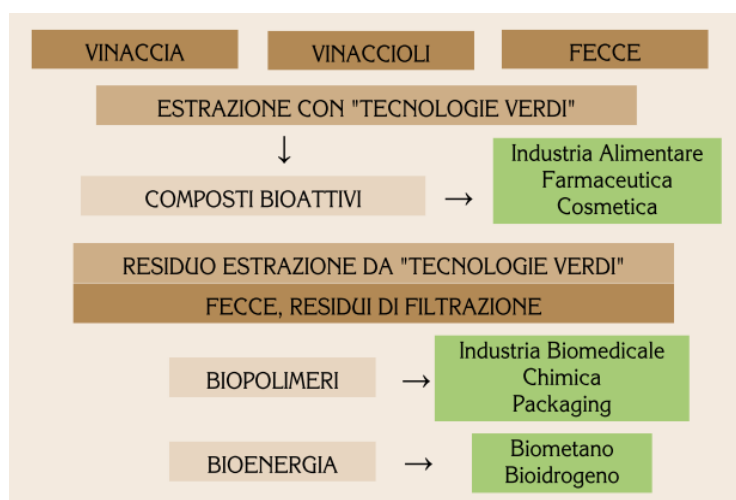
VINACCIA

VINACCIOLI

FECCE

ESTRAZIONE CON "TECNOLOGIE VERDI"

↓

COMPOSTI BIOATTIVI →

Industria Alimentare
Farmaceutica
Cosmetica

RESIDUO ESTRAZIONE DA "TECNOLOGIE VERDI"

FECCE, RESIDUI DI FILTRAZIONE

BIOPOLIMERI →

Industria Biomedicale
Chimica
Packaging

BIOENERGIA →

Biometano
Bioidrogeno